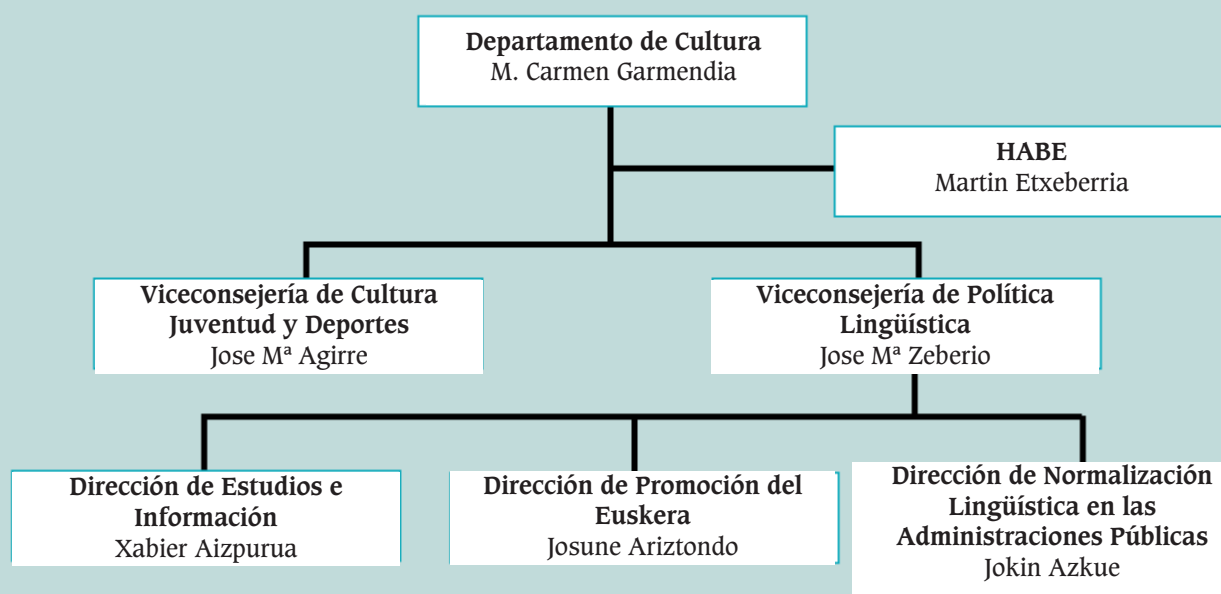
Departamento de Cultura
M. Carmen Garmendia

HABE
Martin Etxeberria

Viceconsejería de Cultura Juventud y Deportes
Jose Mª Agirre

Viceconsejería de Política Lingüística
Jose Mª Zeberio

Dirección de Estudios e Información
Xabier Aizpurua

Dirección de Promoción del Euskera
Josune Ariztondo

Dirección de Normalización Lingüística en las Administraciones Públicas
Jokin Azkue